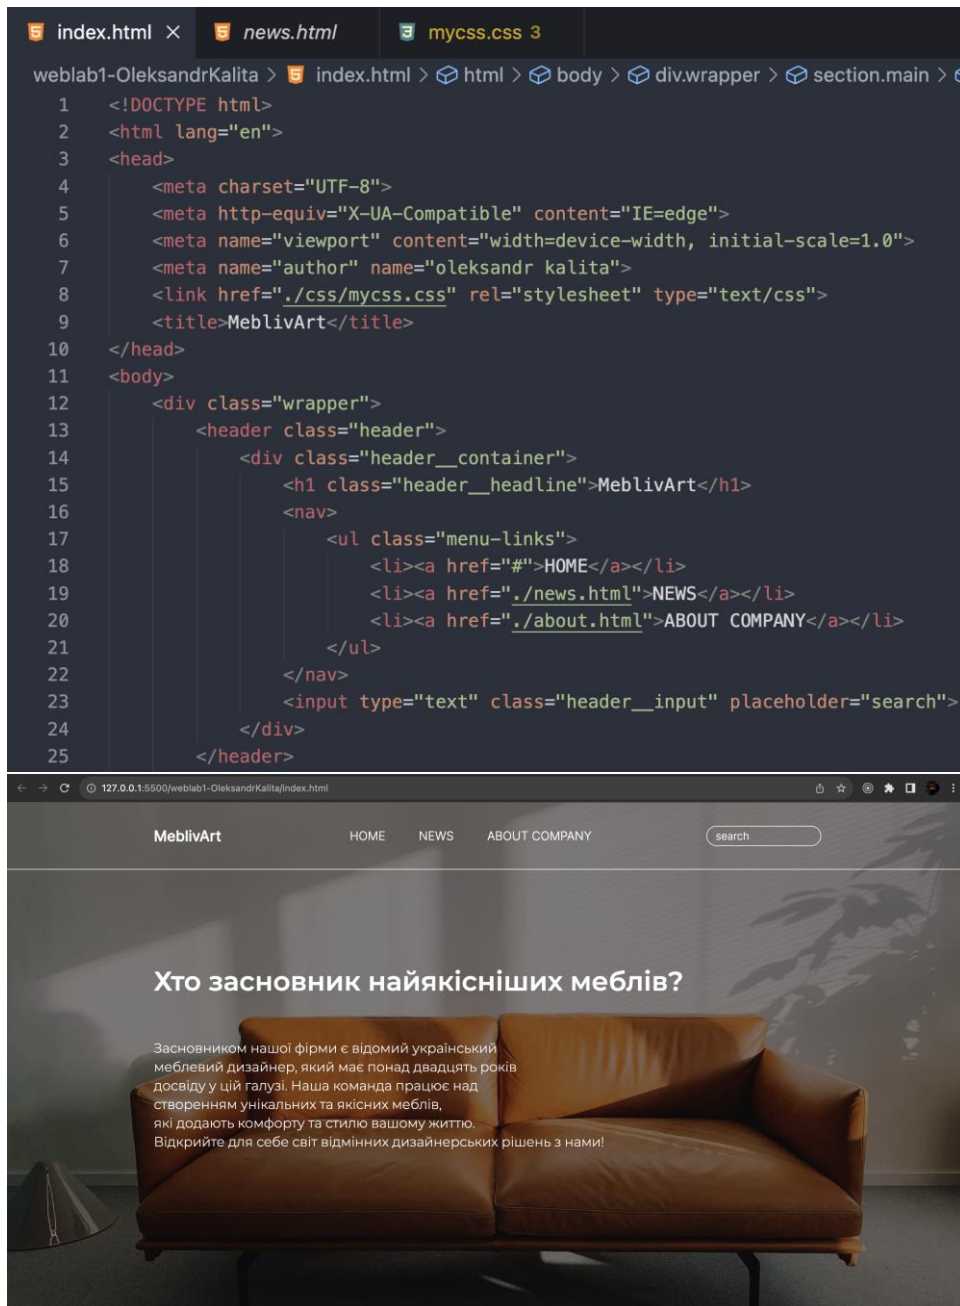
index.html × news.html mycss.css 3

weblab1-OleksandrKalita > index.html > html > body > div.wrapper > section.main >

1 <!DOCTYPE html>
2 <html lang="en">
3 <head>
4 <meta charset="UTF-8">
5 <meta http-equiv="X-UA-Compatible" content="IE=edge">
6 <meta name="viewport" content="width=device-width, initial-scale=1.0">
7 <meta name="author" name="oleksandr kalita">
8 <link href="./css/mycss.css" rel="stylesheet" type="text/css">
9 <title>MeblivArt</title>
10 </head>
11 <body>
12 <div class="wrapper">
13 <header class="header">
14 <div class="header__container">
15 <h1 class="header__headline">MeblivArt</h1>
16 <nav>
17 <ul class="menu-links">
18 <li><a href="#">HOME</a></li>
19 <li><a href="./news.html">NEWS</a></li>
20 <li><a href="./about.html">ABOUT COMPANY</a></li>
21 </ul>
22 </nav>
23 <input type="text" class="header__input" placeholder="search">
24 </div>
25 </header>

127.0.0.1:5500/weblab1-OleksandrKalita/index.html

MeblivArt HOME NEWS ABOUT COMPANY search

Хто засновник найякісніших меблів?

Засновником нашої фірми є відомий український меблевий дизайнер, який має понад двадцять років досвіду у цій галузі. Наша команда працює над створенням унікальних та якісних меблів, які додають комфорту та стилю вашому життю. Відкрийте для себе світ відмінних дизайнерських рішень з нами!